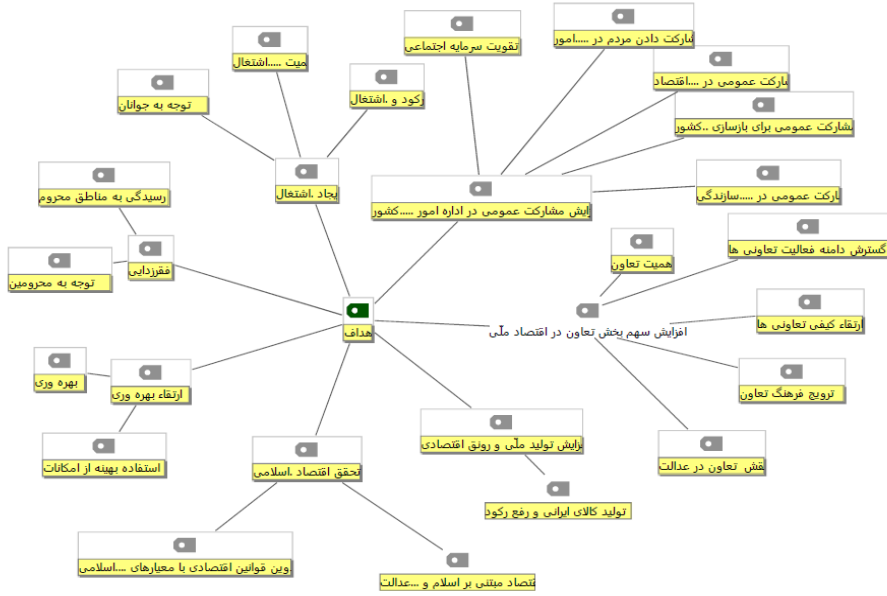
اهداف

افزایش مشارکت عمومی در اداره امور .....کشور

تقویت سرمایه اجتماعی

مشارکت دادن مردم در .....امور

مشارکت عمومی در ....اقتصاد

مشارکت عمومی برای بازسازی ..کشور

مشارکت عمومی در .....سازندگی

ایجاد .اشتغال

اهمیت .....اشتغال

توجه به جوانان

رکود و .اشتغال

فقرزدایی

رسیدگی به مناطق محروم

توجه به محرومین

افزایش سهم بخش تعاون در اقتصاد ملّی

اهمیت تعاون

گسترش دامنه فعالیت تعاونی ها

ارتقاء کیفی تعاونی ها

ترویج فرهنگ تعاون

نقش تعاون در عدالت

ارتقاء بهره وری

بهره وری

استفاده بهینه از امکانات

تحقق اقتصاد .اسلامی

تدوین قوانین اقتصادی با معیارهای .....اسلامی

اقتصاد مبتنی بر اسلام و .....عدالت

افزایش تولید ملّی و رونق اقتصادی

تولید کالای ایرانی و رفع رکود